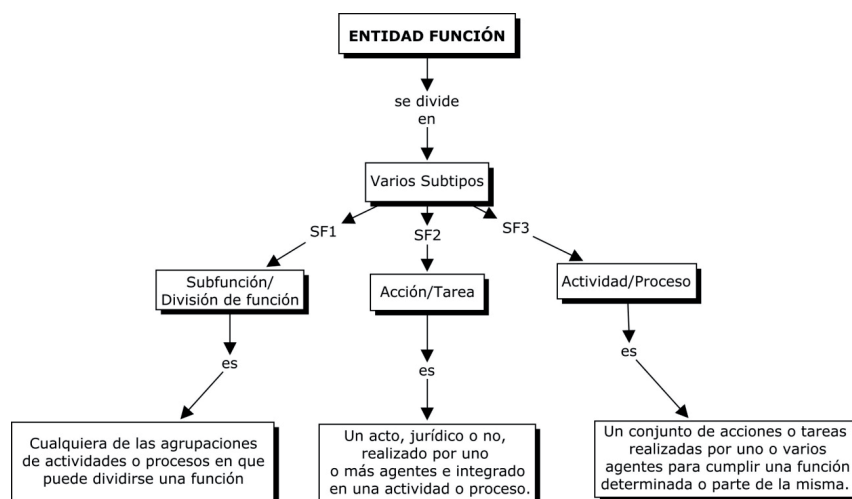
ENTIDAD FUNCIÓN

se divide en

Varios Subtipos

SF1

SF2

SF3

Subfunción/ División de función

Acción/Tarea

Actividad/Proceso

es

es

es

Cualquiera de las agrupaciones de actividades o procesos en que puede dividirse una función

Un acto, jurídico o no, realizado por uno o más agentes e integrado en una actividad o proceso.

Un conjunto de acciones o tareas realizadas por uno o varios agentes para cumplir una función determinada o parte de la misma.